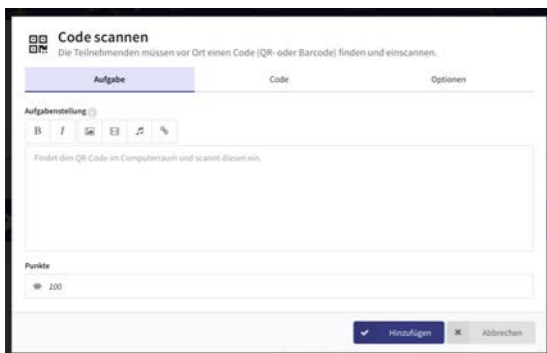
Code scannen
Die Teilnehmenden müssen vor Ort einen Code (QR- oder Barcode) finden und einscannen.

Aufgabe | Code | Optionen

Aufgabenstellung

B I

Findet den QR-Code im Computerraum und scannt diesen ein.

Punkte

100

Hinzufügen Abbrechen